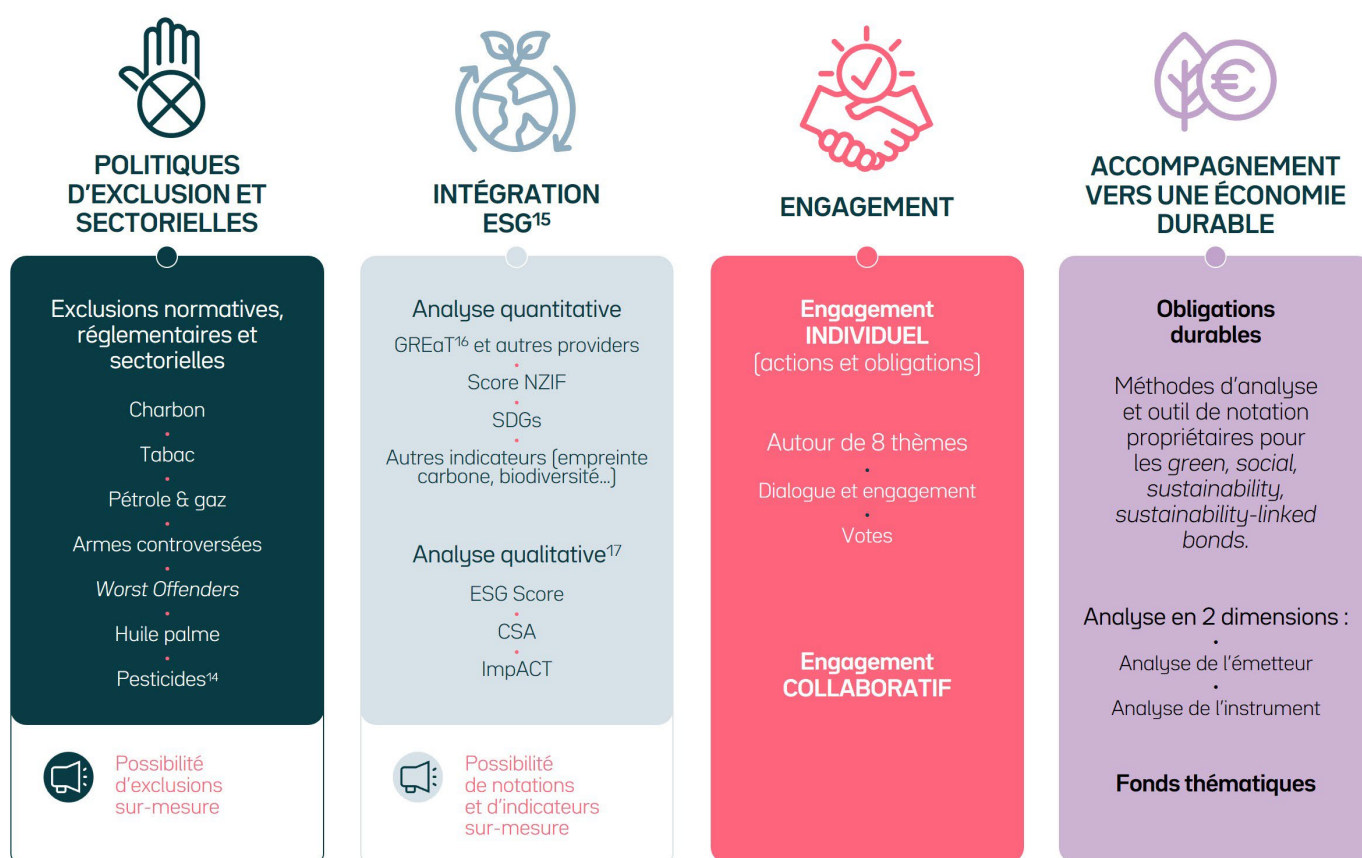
POLITIQUES D'EXCLUSION ET SECTORIELLES

Exclusions normatives, réglementaires et sectorielles

Charbon

Tabac

Pétrole & gaz

Armes controversées

*Worst Offenders*

Huile palme

Pesticides$^{14}$

Possibilité d'exclusions sur-mesure

INTÉGRATION ESG$^{15}$

Analyse quantitative

GREaT$^{16}$ et autres providers

Score NZIF

SDGs

Autres indicateurs (empreinte carbone, biodiversité...)

Analyse qualitative$^{17}$

ESG Score

CSA

ImpACT

Possibilité de notations et d'indicateurs sur-mesure

ENGAGEMENT

Engagement INDIVIDUEL (actions et obligations)

Autour de 8 thèmes

Dialogue et engagement

Votes

Engagement COLLABORATIF

ACCOMPAGNEMENT VERS UNE ÉCONOMIE DURABLE

Obligations durables

Méthodes d'analyse et outil de notation propriétaires pour les *green, social, sustainability, sustainability-linked bonds.*

Analyse en 2 dimensions :

Analyse de l'émetteur

Analyse de l'instrument

Fonds thématiques